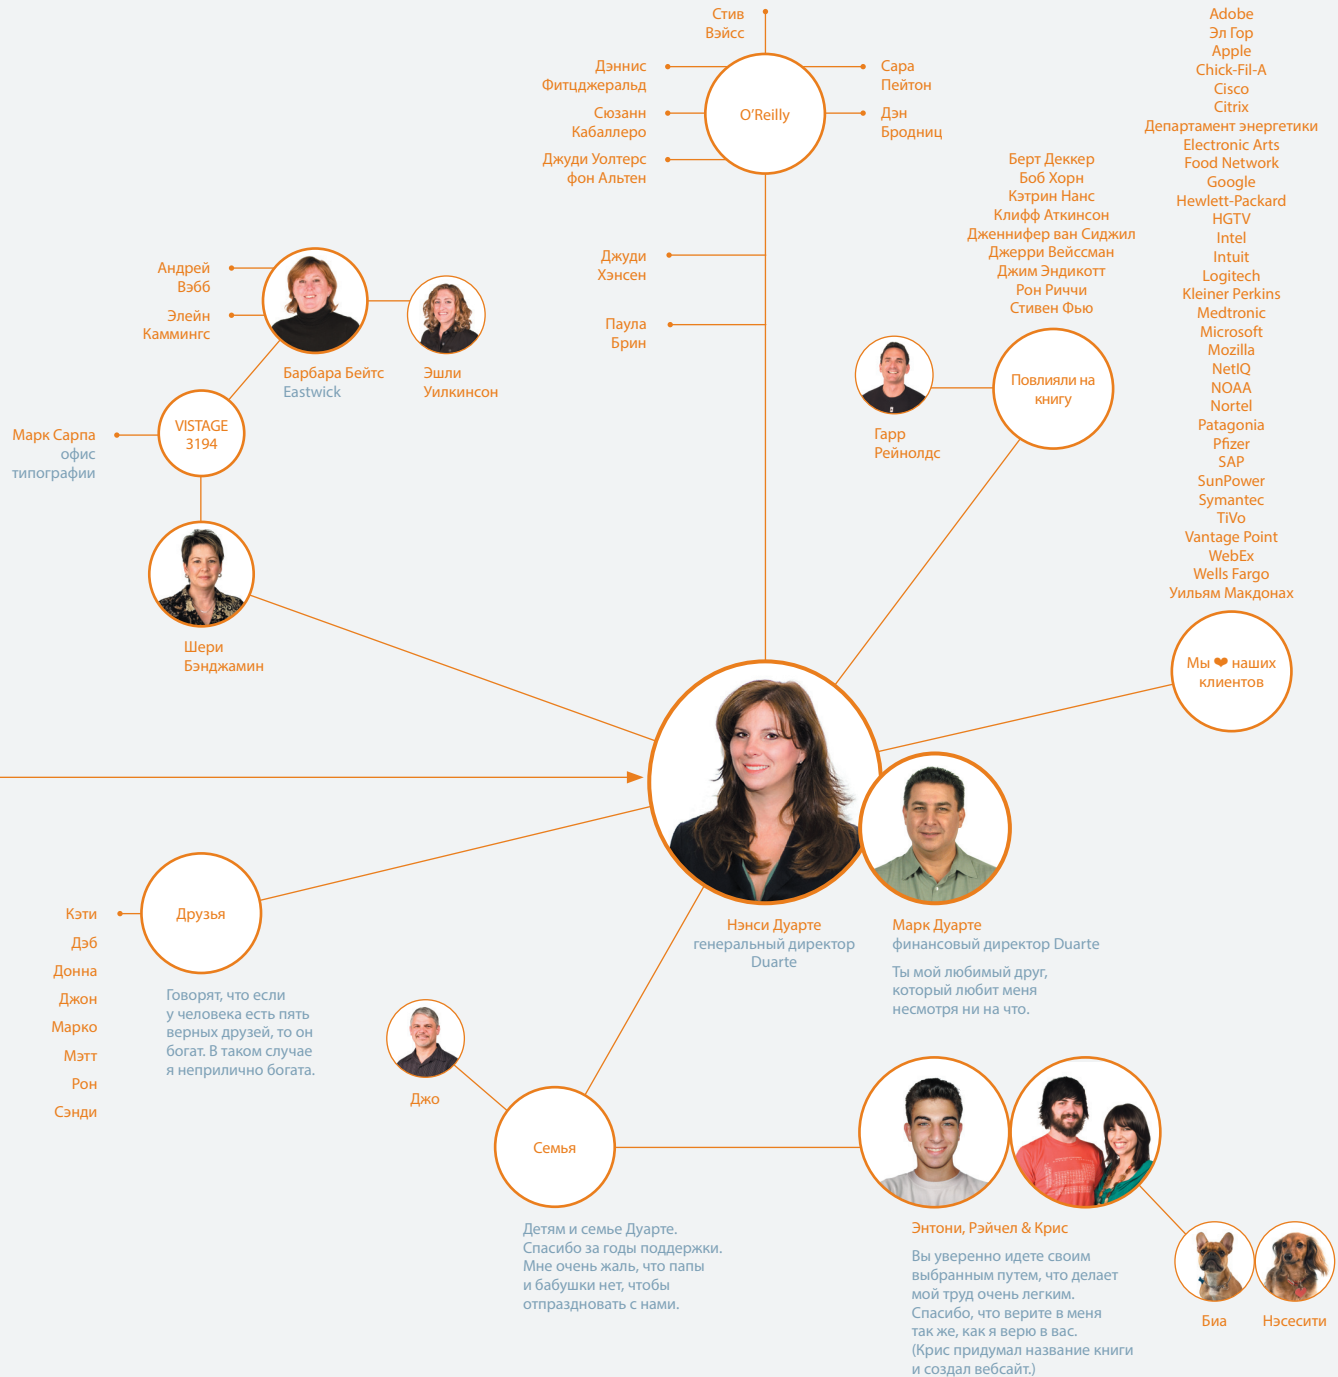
Стив Вэйсс

Дэннис Фитцджеральд

Сюзанн Кабаллеро

Джуди Уолтерс фон Альтен

O'Reilly

Сара Пейтон

Дэн Бродниц

Джуди Хэнсен

Паула Брин

Adobe
Эл Гор
Apple
Chick-Fil-A
Cisco
Citrix
Департамент энергетики
Electronic Arts
Food Network
Google
Hewlett-Packard
HGTV
Intel
Intuit
Logitech
Kleiner Perkins
Medtronic
Microsoft
Mozilla
NetIQ
NOAA
Nortel
Patagonia
Pfizer
SAP
SunPower
Symantec
TiVo
Vantage Point
WebEx
Wells Fargo
Уильям Макдонах

Берт Деккер
Боб Хорн
Кэтрин Нанс
Клифф Аткинсон
Дженнифер ван Сиджил
Джерри Вейссман
Джим Эндикотт
Рон Риччи
Стивен Фью

Андрей Вэбб

Элейн Каммингс

Барбара Бейтс Eastwick

Эшли Уилкинсон

Марк Сарпа офис типографии

VISTAGE 3194

Шери Бэнджамин

Повлияли на книгу

Гарр Рейнолдс

Мы ❤ наших клиентов

Нэнси Дуарте генеральный директор Duarte

Марк Дуарте финансовый директор Duarte

Ты мой любимый друг, который любит меня несмотря ни на что.

Друзья

Кэти
Дэб
Донна
Джон
Марко
Мэтт
Рон
Сэнди

Говорят, что если у человека есть пять верных друзей, то он богат. В таком случае я неприлично богата.

Джо

Семья

Детям и семье Дуарте. Спасибо за годы поддержки. Мне очень жаль, что папы и бабушки нет, чтобы отпраздновать с нами.

Энтони, Рэйчел & Крис

Вы уверенно идете своим выбранным путем, что делает мой труд очень легким. Спасибо, что верите в меня так же, как я верю в вас. (Крис придумал название книги и создал вебсайт.)

Биа

Нэсесити